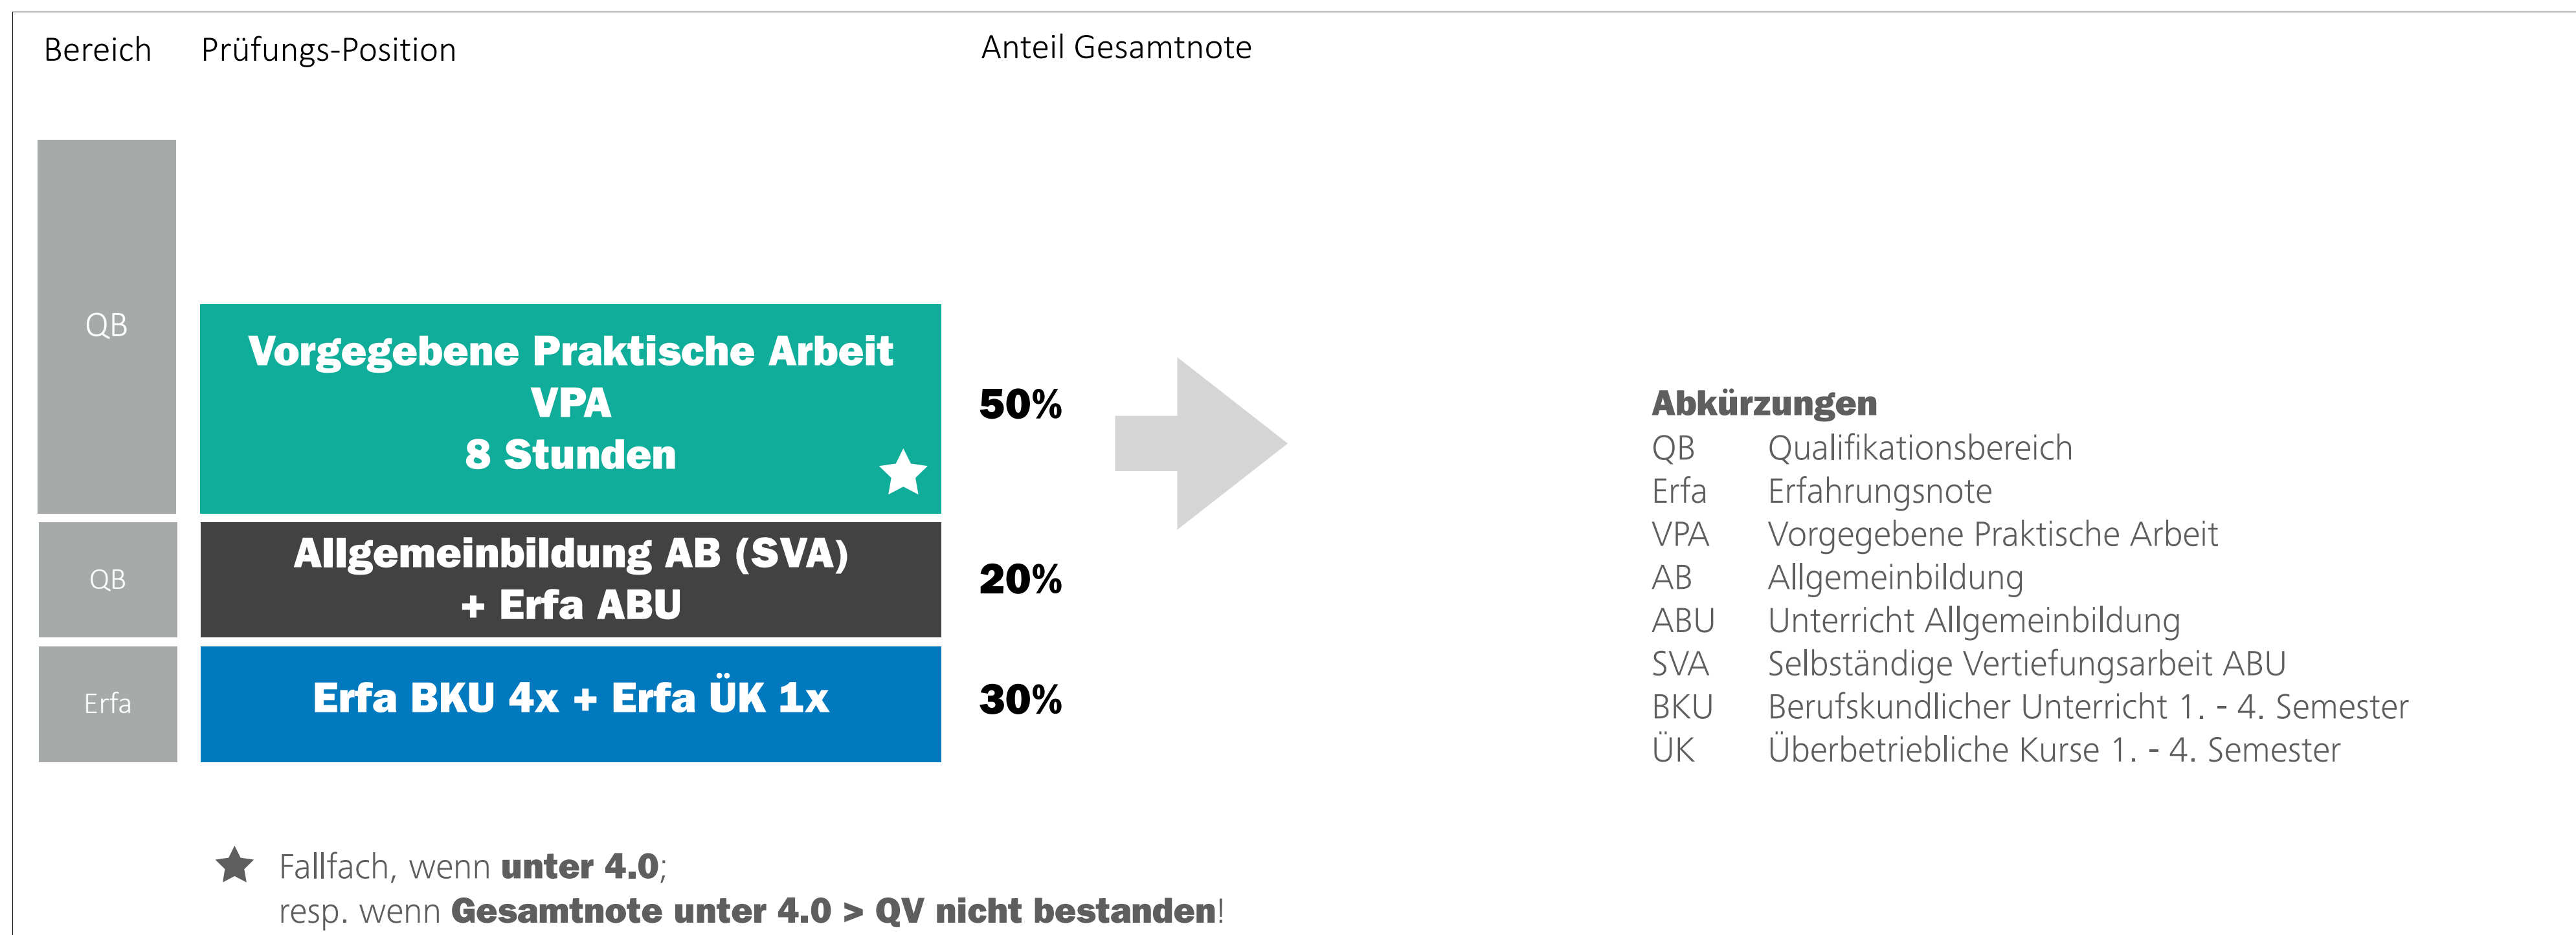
Bereich Prüfungs-Position Anteil Gesamtnote

QB

Vorgegebene Praktische Arbeit
VPA
8 Stunden

50%

QB

Allgemeinbildung AB (SVA)
+ Erfa ABU

20%

Erfa

Erfa BKU 4x + Erfa ÜK 1x

30%

Abkürzungen

| | |
|---|---|
| QB | Qualifikationsbereich |
| Erfa | Erfahrungsnote |
| VPA | Vorgegebene Praktische Arbeit |
| AB | Allgemeinbildung |
| ABU | Unterricht Allgemeinbildung |
| SVA | Selbständige Vertiefungsarbeit ABU |
| BKU | Berufskundlicher Unterricht 1. - 4. Semester |
| ÜK | Überbetriebliche Kurse 1. - 4. Semester |

Fallfach, wenn **unter 4.0**;
resp. wenn **Gesamtnote unter 4.0 > QV nicht bestanden**!